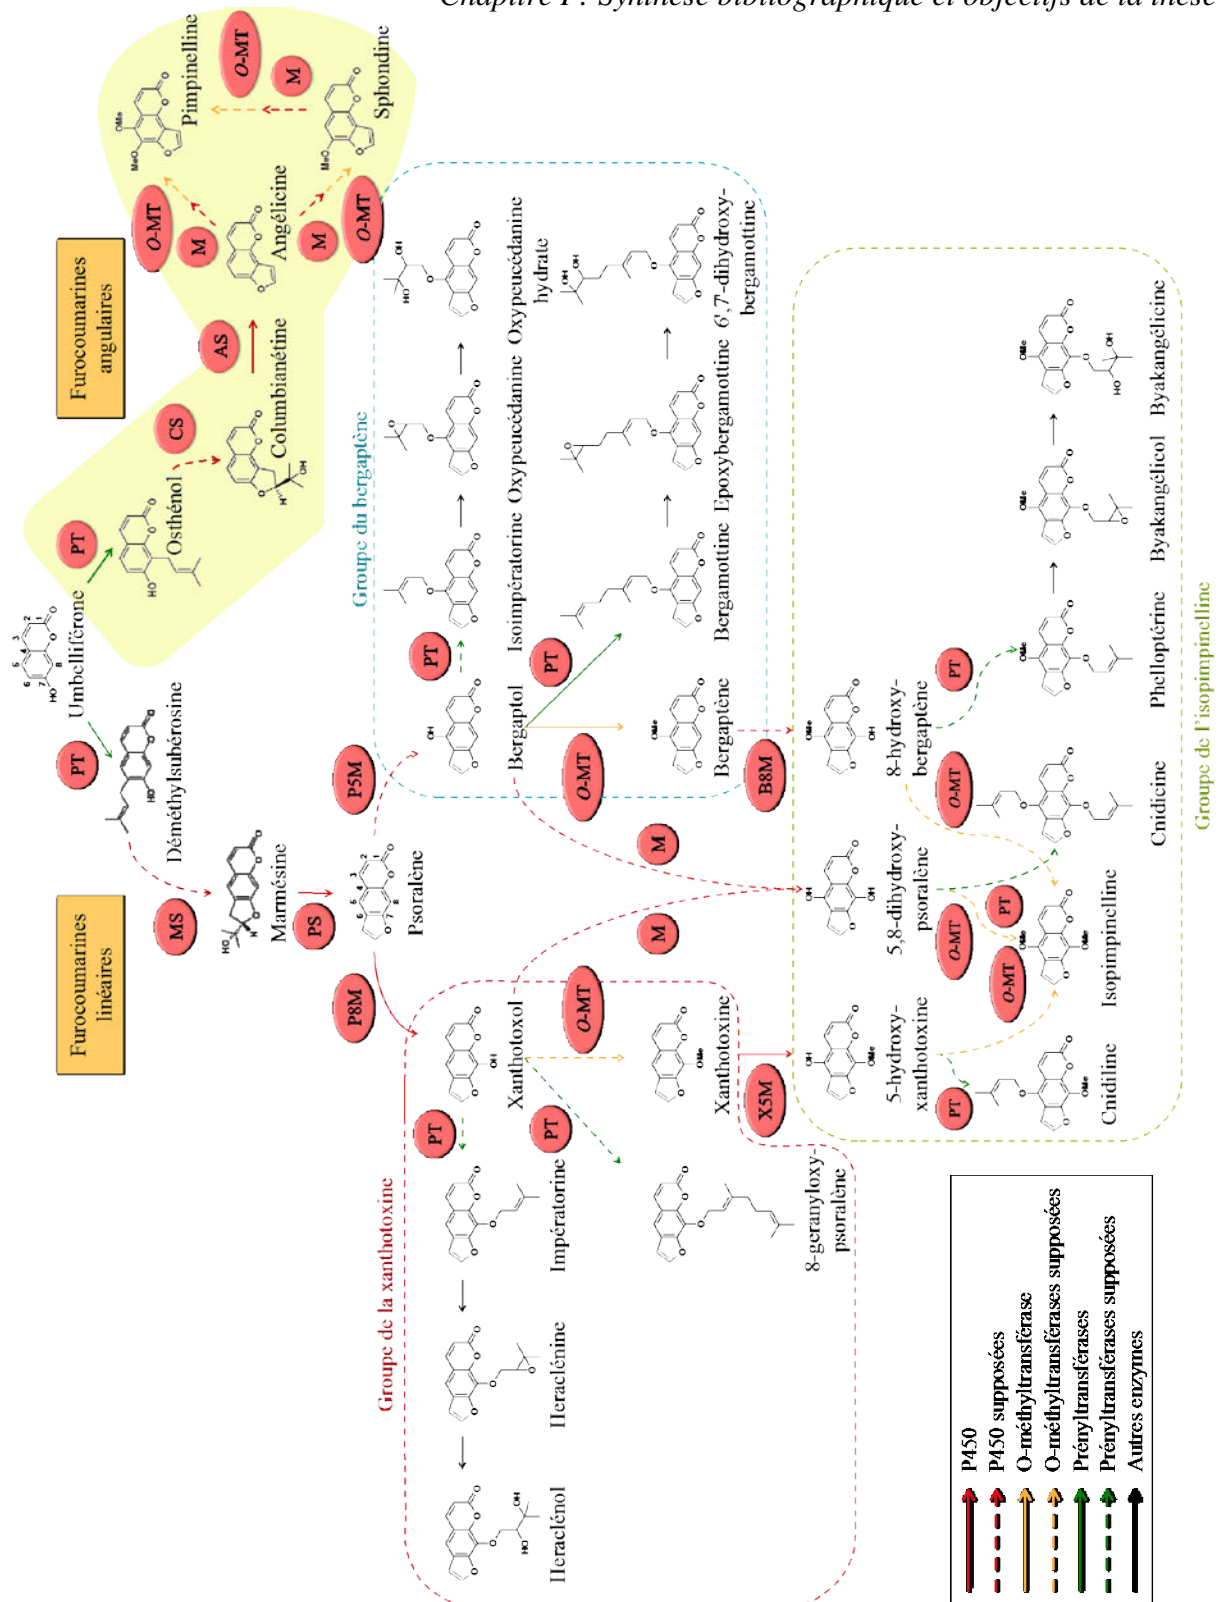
Chapitre I : Synthèse bibliographique et objectifs de la thèse

Furocoumarines angulaires

Furocoumarines linéaires

Umbelliférone

PT

Osthénol

CS

Columbianétine

AS

Angélicine

O-MT

M

Pimpinelline

Sphondine

Déméthylsubérosine

MS

Marmésine

PS

Psoralène

P5M

P8M

Groupe du bergaptène

PT

Bergaptol

Isoimpératorine

Oxypeucédanine

Oxypeucédanine hydrate

Bergamottine

Epoxybergamottine

6',7'-dihydroxy-bergamottine

Bergaptène

B8M

Groupe de la xanthotoxine

Xanthotoxol

Xanthotoxine

X5M

Impératorine

Heraclénine

Heraclénol

8-geranyloxy-psoralène

Groupe de l'isopimpinelline

8-hydroxy-bergaptène

5,8-dihydroxy-psoralène

5-hydroxy-xanthotoxine

Phellopterine

Byakangélicol

Byakangélicine

Cnidicine

Isopimpinelline

Cnidiline

P450

P450 supposées

O-méthyltransférase

O-méthyltransférases supposées

Prényltransférases

Prényltransférases supposées

Autres enzymes